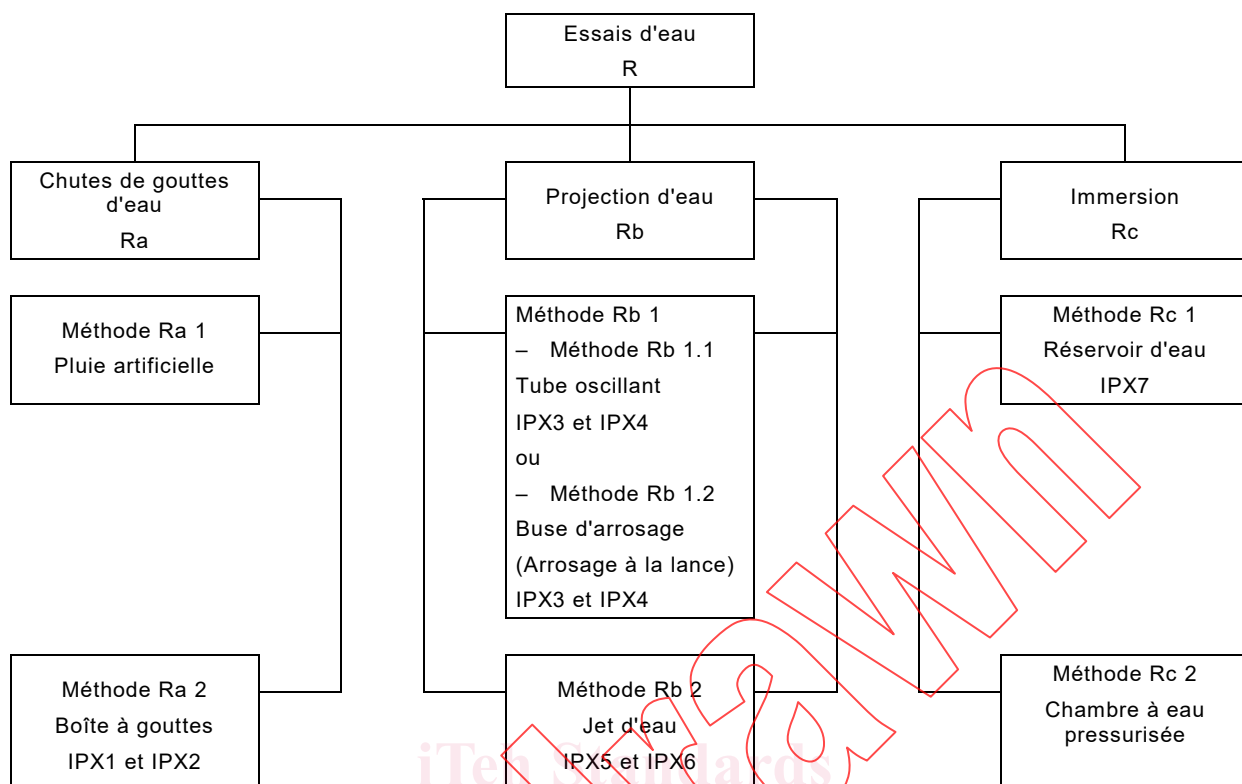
Essais d'eau
R

Chutes de gouttes d'eau
Ra

Projection d'eau
Rb

Immersion
Rc

Méthode Ra 1
Pluie artificielle

Méthode Rb 1
– Méthode Rb 1.1
Tube oscillant
IPX3 et IPX4
ou
– Méthode Rb 1.2
Buse d'arrosage
(Arrosage à la lance)
IPX3 et IPX4

Méthode Rc 1
Réservoir d'eau
IPX7

Méthode Ra 2
Boîte à gouttes
IPX1 et IPX2

Méthode Rb 2
Jet d'eau
IPX5 et IPX6

Méthode Rc 2
Chambre à eau pressurisée

iTeh Standards

Withdrawn